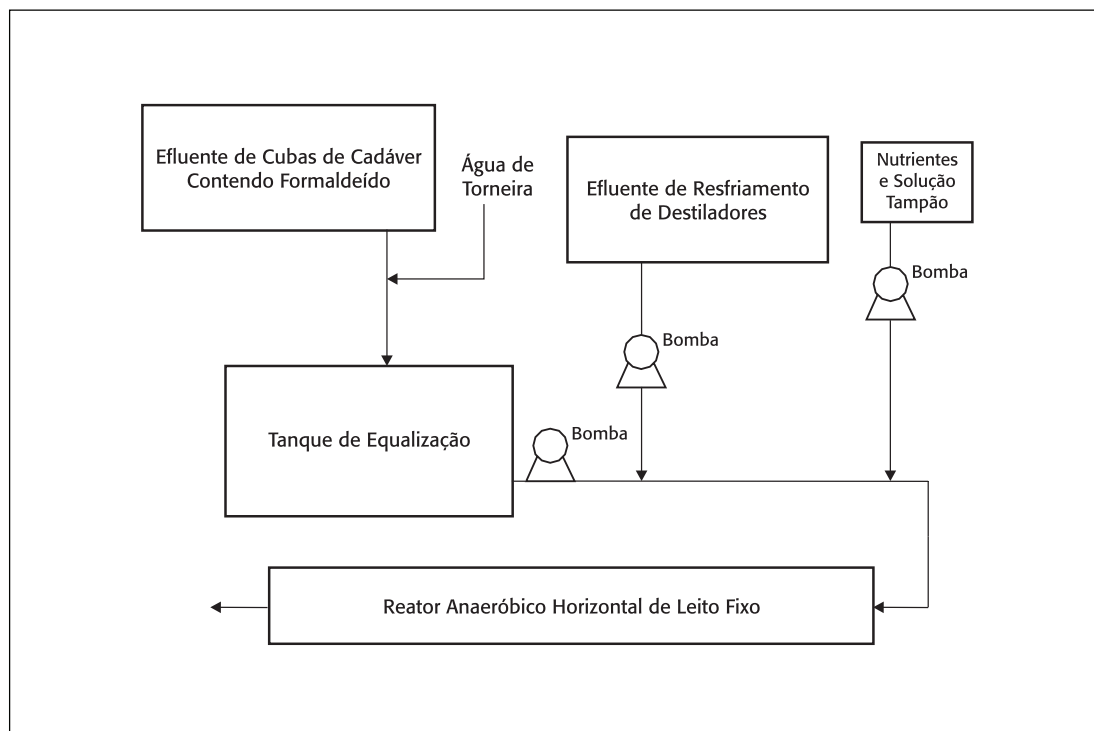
Efluente de Cubas de Cadáver Contendo Formaldeído

Água de Torneira

Efluente de Resfriamento de Destiladores

Nutrientes e Solução Tampão

Bomba

Bomba

Tanque de Equalização

Bomba

Reator Anaeróbico Horizontal de Leito Fixo